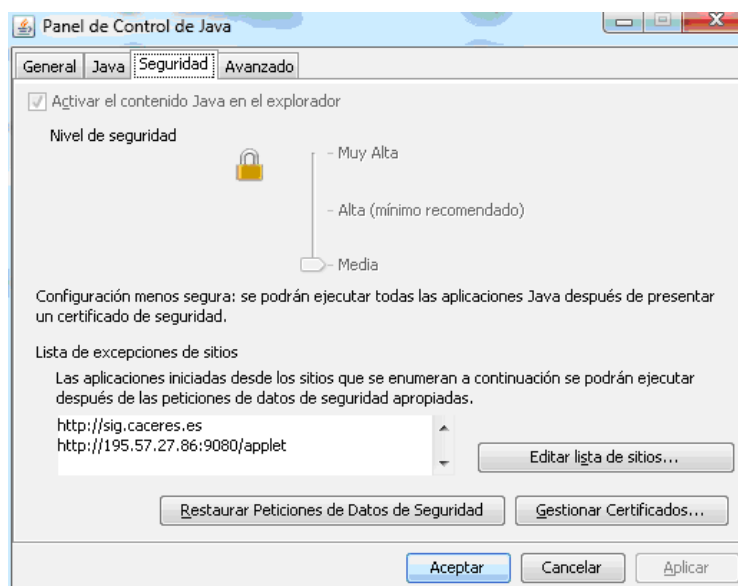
Panel de Control de Java

General | Java | Seguridad | Avanzado

Activar el contenido Java en el explorador

Nivel de seguridad

- Muy Alta

- Alta (mínimo recomendado)

- Media

Configuración menos segura: se podrán ejecutar todas las aplicaciones Java después de presentar un certificado de seguridad.

Lista de excepciones de sitios

Las aplicaciones iniciadas desde los sitios que se enumeran a continuación se podrán ejecutar después de las peticiones de datos de seguridad apropiadas.

http://sig.caceres.es
http://195.57.27.86:9080/applet

Editar lista de sitios...

Restaurar Peticiones de Datos de Seguridad

Gestionar Certificados...

Aceptar

Cancelar

Aplicar